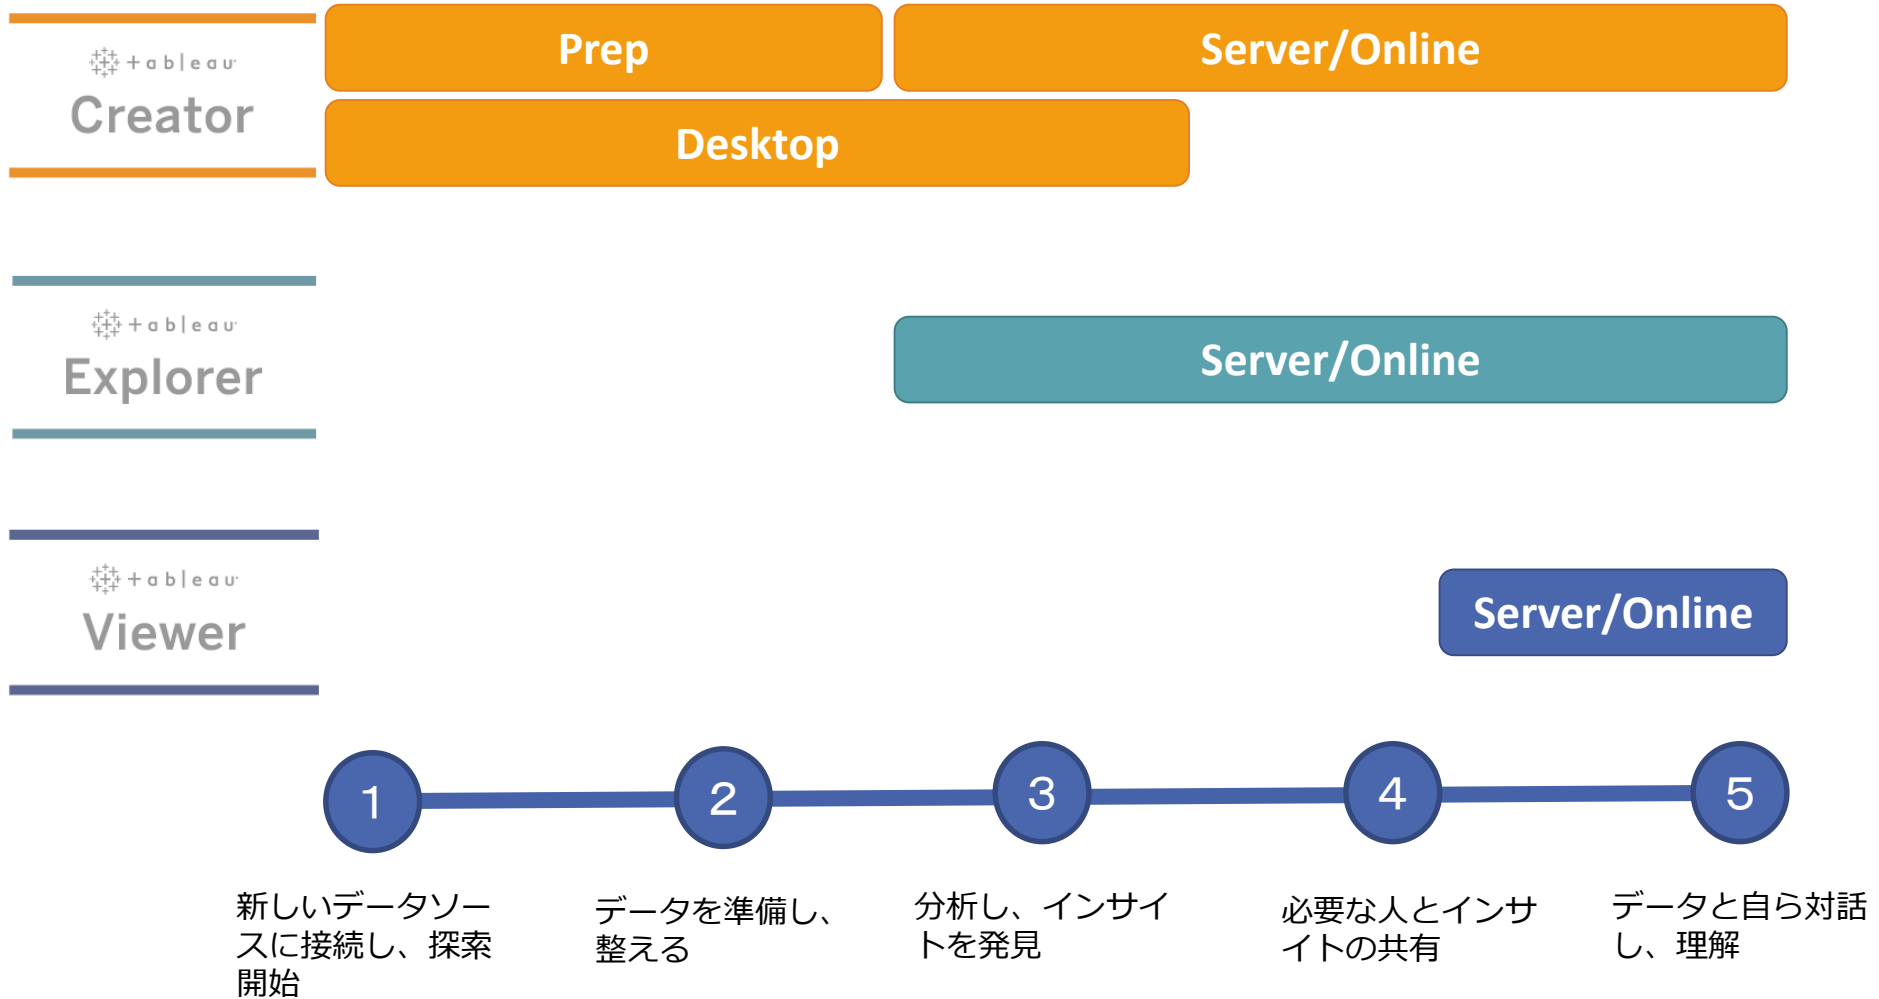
+ableau
Creator

Prep

Server/Online

Desktop

+ableau
Explorer

Server/Online

+ableau
Viewer

Server/Online

1

2

3

4

5

新しいデータソースに接続し、探索開始

データを準備し、整える

分析し、インサイトを発見

必要な人とインサイトの共有

データと自ら対話し、理解